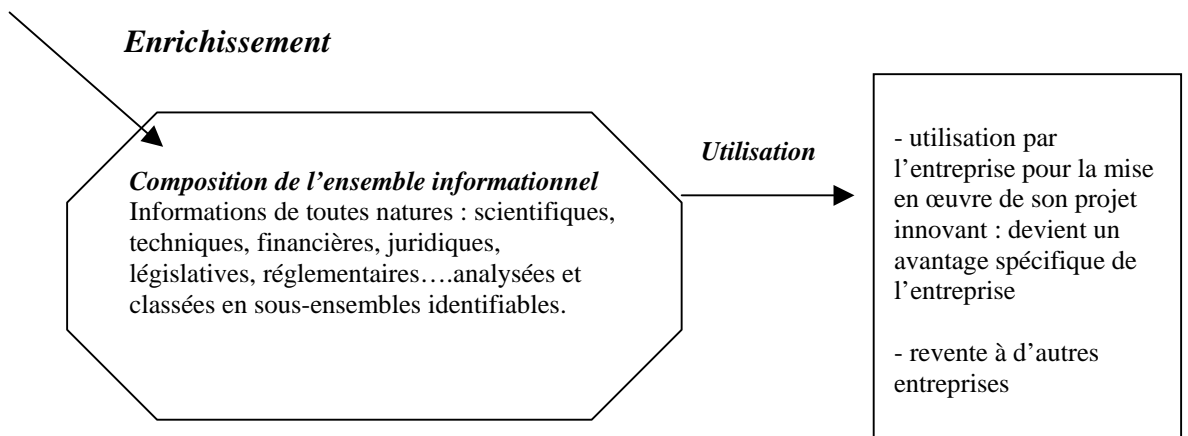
*Enrichissement*

*Composition de l'ensemble informationnel*
Informations de toutes natures : scientifiques, techniques, financières, juridiques, législatives, réglementaires….analysées et classées en sous-ensembles identifiables.

*Utilisation*

- utilisation par l'entreprise pour la mise en œuvre de son projet innovant : devient un avantage spécifique de l'entreprise

- revente à d'autres entreprises